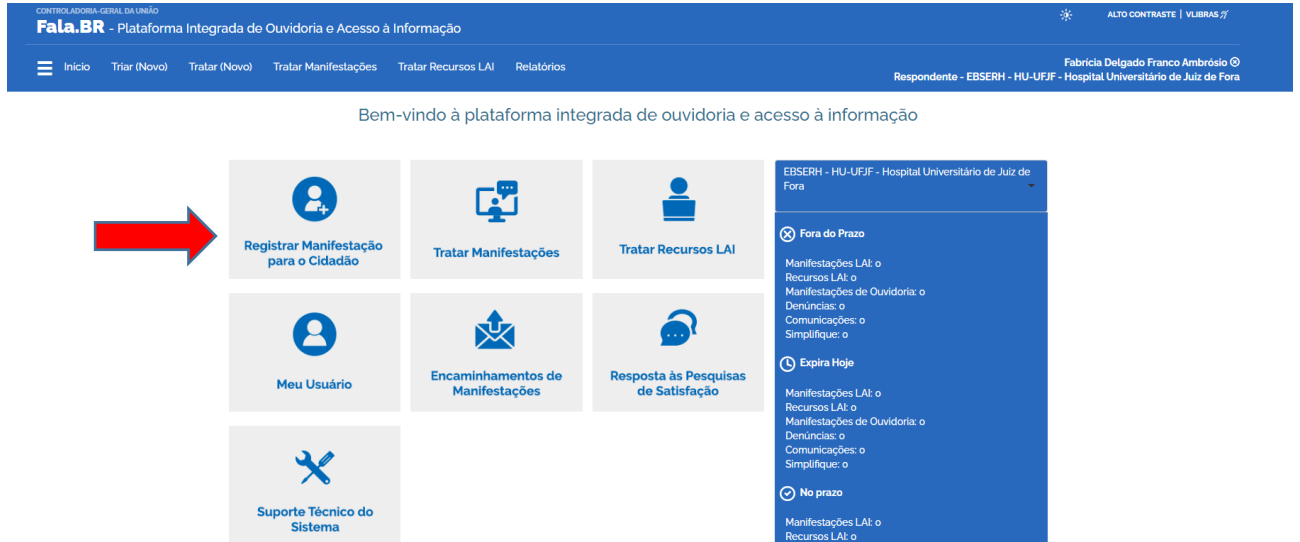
CONTROLADORIA-GERAL DA UNIÃO
Fala.BR - Plataforma Integrada de Ouvidoria e Acesso à Informação

ALTO CONTRASTE | VLIBRAS

Início Triar (Novo) Tratar (Novo) Tratar Manifestações Tratar Recursos LAI Relatórios

Fabrícia Delgado Franco Ambrósio
Respondente - EBSERH - HU-UFJF - Hospital Universitário de Juiz de Fora

Bem-vindo à plataforma integrada de ouvidoria e acesso à informação

Registrar Manifestação para o Cidadão

Tratar Manifestações

Tratar Recursos LAI

Meu Usuário

Encaminhamentos de Manifestações

Resposta às Pesquisas de Satisfação

Suporte Técnico do Sistema

EBSERH - HU-UFJF - Hospital Universitário de Juiz de Fora

Fora do Prazo

Manifestações LAI: 0
Recursos LAI: 0
Manifestações de Ouvidoria: 0
Denúncias: 0
Comunicações: 0
Simplifique: 0

Expira Hoje

Manifestações LAI: 0
Recursos LAI: 0
Manifestações de Ouvidoria: 0
Denúncias: 0
Comunicações: 0
Simplifique: 0

No prazo

Manifestações LAI: 0
Recursos LAI: 0